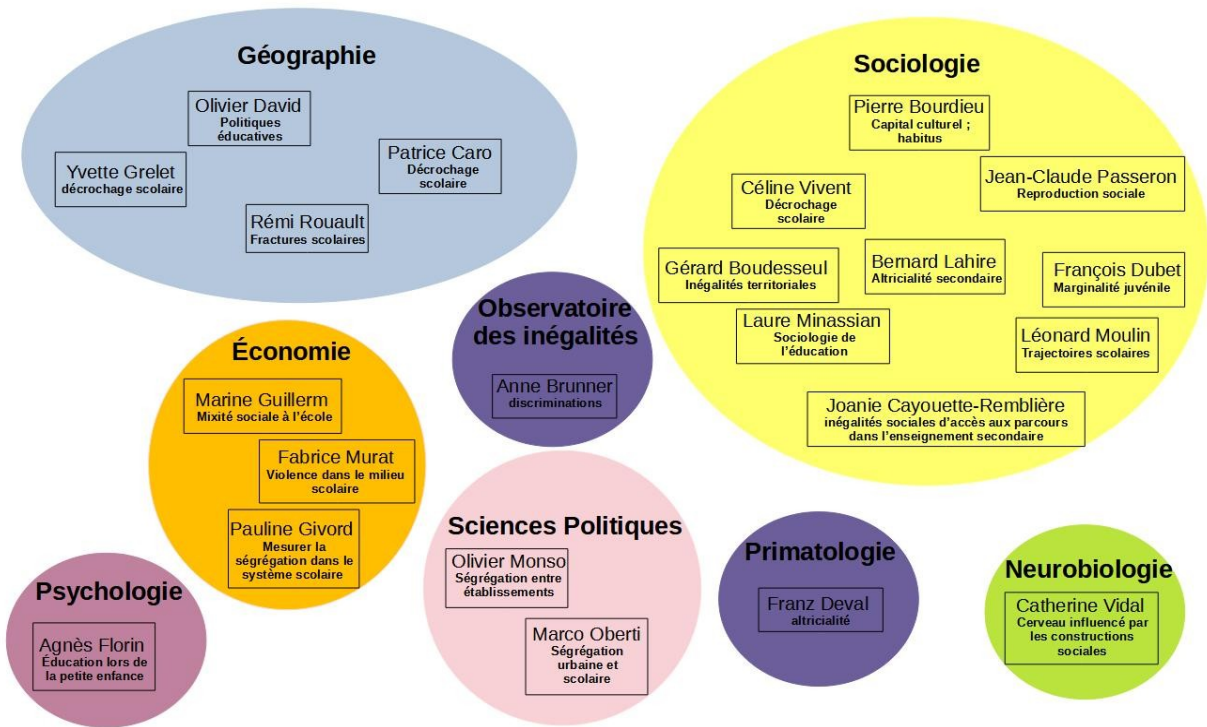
Géographie

Olivier David
Politiques éducatives

Yvette Grelet
décrochage scolaire

Patrice Caro
Décrochage scolaire

Rémi Rouault
Fractures scolaires

Sociologie

Pierre Bourdieu
Capital culturel ; habitus

Jean-Claude Passeron
Reproduction sociale

Céline Vivent
Décrochage scolaire

Gérard Boudesseul
Inégalités territoriales

Bernard Lahire
Altricialité secondaire

François Dubet
Marginalité juvénile

Laure Minassian
Sociologie de l'éducation

Léonard Moulin
Trajectoires scolaires

Joanie Cayouette-Remblière
inégalités sociales d'accès aux parcours dans l'enseignement secondaire

Observatoire des inégalités

Anne Brunner
discriminations

Économie

Marine Guillerm
Mixité sociale à l'école

Fabrice Murat
Violence dans le milieu scolaire

Pauline Givord
Mesurer la ségrégation dans le système scolaire

Sciences Politiques

Olivier Monso
Ségrégation entre établissements

Marco Oberti
Ségrégation urbaine et scolaire

Primatologie

Franz Deval
altricialité

Neurobiologie

Catherine Vidal
Cerveau influencé par les constructions sociales

Psychologie

Agnès Florin
Éducation lors de la petite enfance